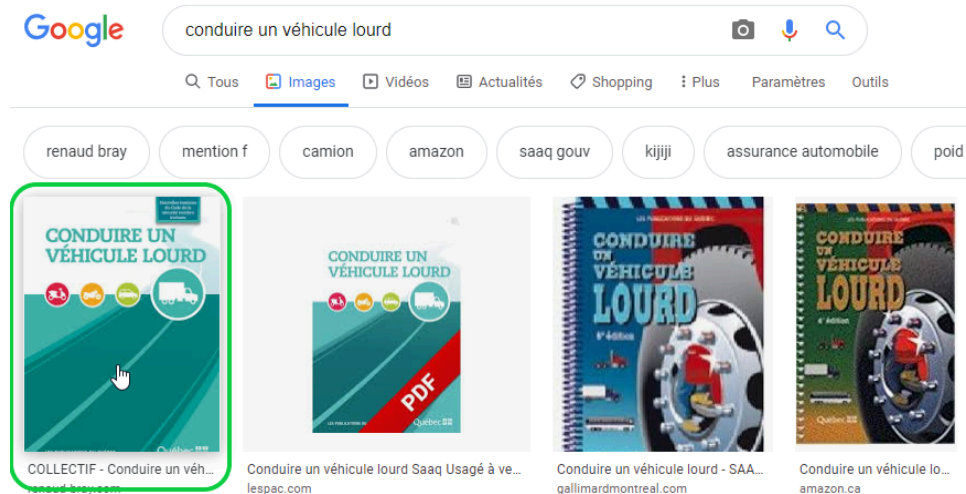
Google

conduire un véhicule lourd

Tous Images Vidéos Actualités Shopping Plus Paramètres Outils

renaud bray mention f camion amazon saaq gouv kijiji assurance automobile poid

CONDUIRE UN VÉHICULE LOURD

Québec

COLLECTIF - Conduire un véh...

renaud-bray.com

CONDUIRE UN VÉHICULE LOURD

PDF

Québec

Conduire un véhicule lourd Saaq Usagé à ve...

lespac.com

CONDUIRE UN VÉHICULE LOURD

Conduire un véhicule lourd - SAA...

gallimardmontreal.com

Conduire un véhicule lourd

Québec

Conduire un véhicule lo...

amazon.ca